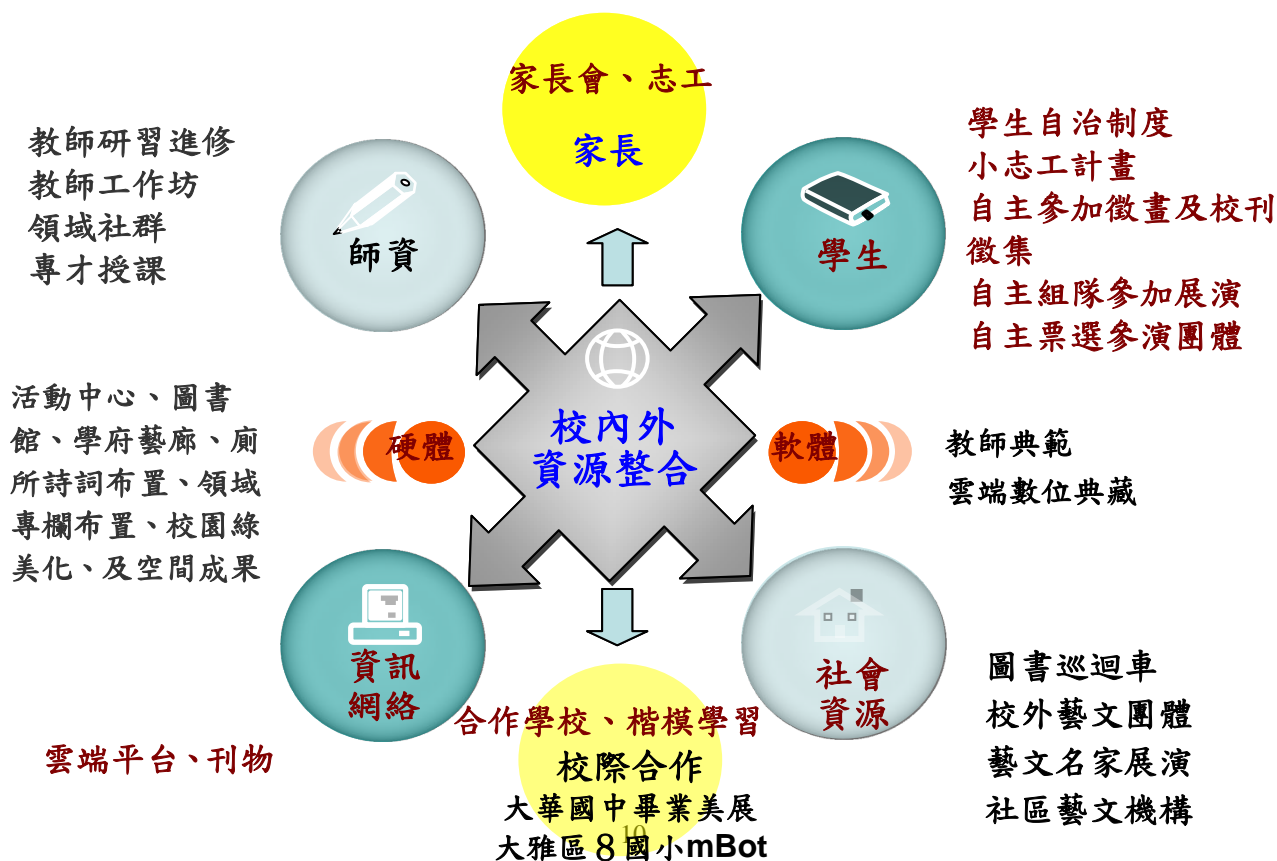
家長會、志工
家長

教師研習進修
教師工作坊
領域社群
專才授課

師資

學生自治制度
小志工計畫
自主參加徵畫及校刊徵集
自主組隊參加展演
自主票選參演團體

學生

活動中心、圖書館、學府藝廊、廁所詩詞布置、領域專欄布置、校園綠美化、及空間成果

硬體

校內外
資源整合

軟體

教師典範
雲端數位典藏

資訊
網絡

社會
資源

雲端平台、刊物

合作學校、楷模學習
校際合作
大華國中畢業美展
大雅區8國小mBot

圖書巡迴車
校外藝文團體
藝文名家展演
社區藝文機構

10